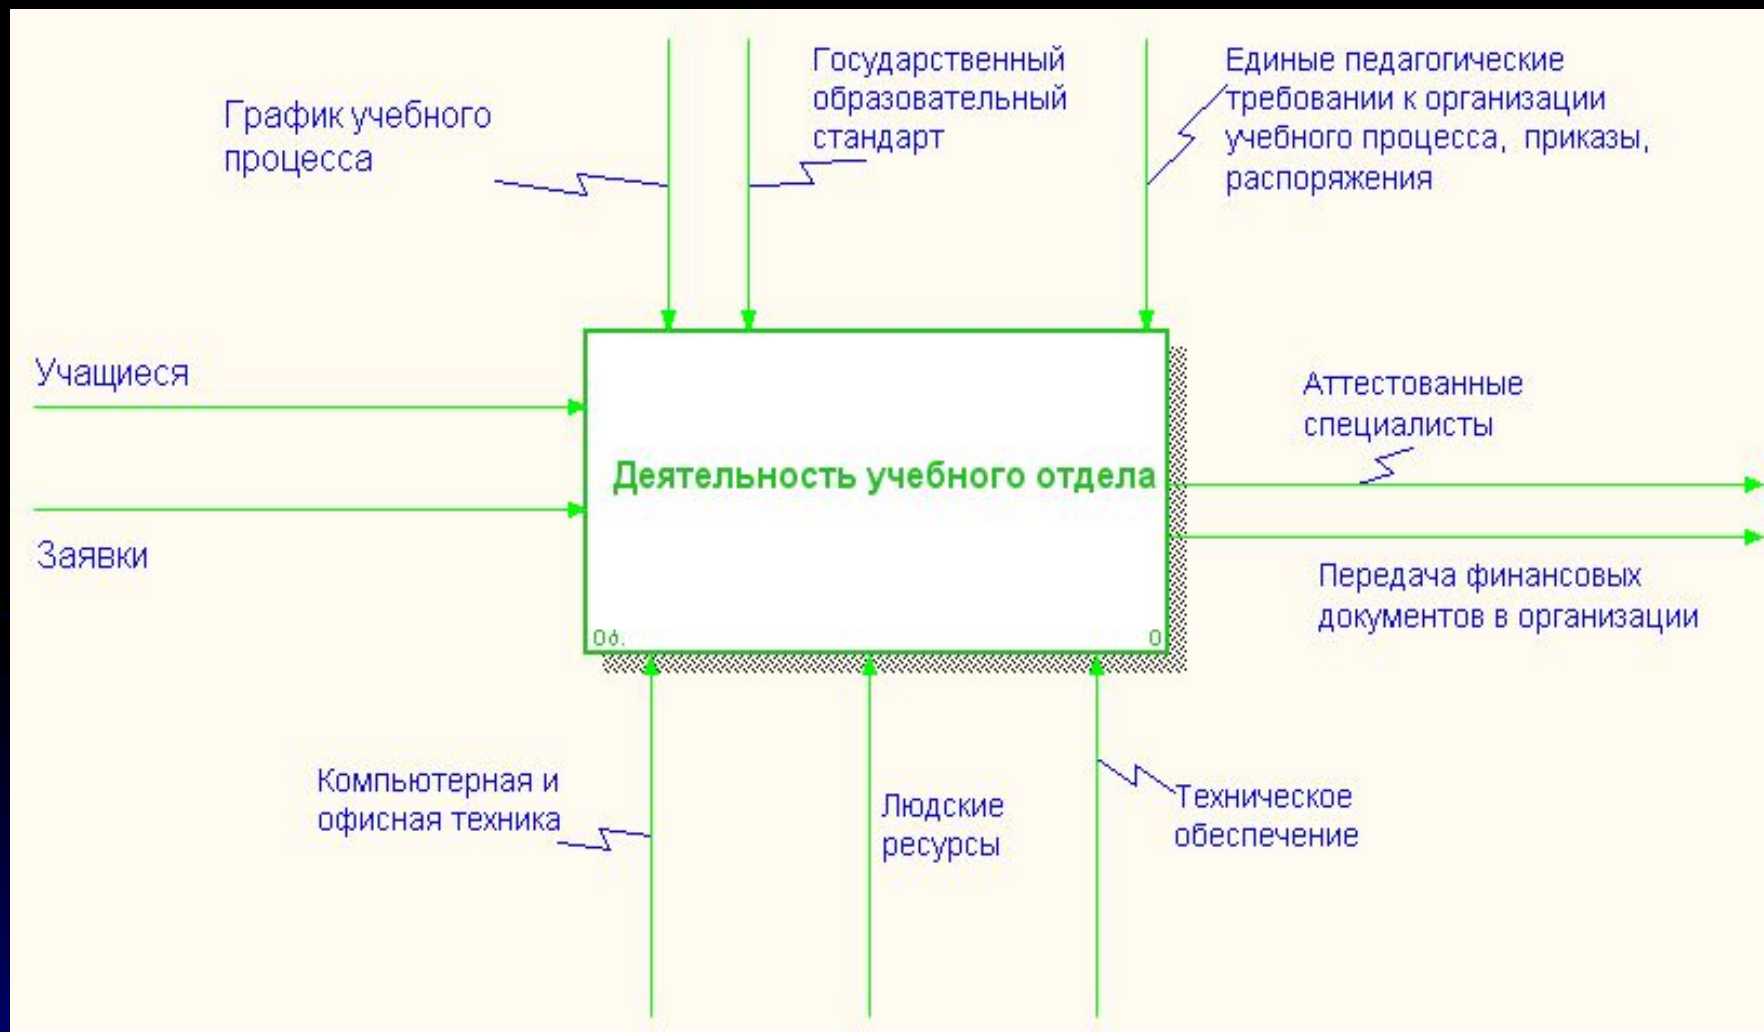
График учебного процесса

Государственный образовательный стандарт

Единые педагогические требовании к организации учебного процесса, приказы, распоряжения

Учащиеся

Заявки

Деятельность учебного отдела

0б.

0

Аттестованные специалисты

Передача финансовых документов в организации

Компьютерная и офисная техника

Людские ресурсы

Техническое обеспечение